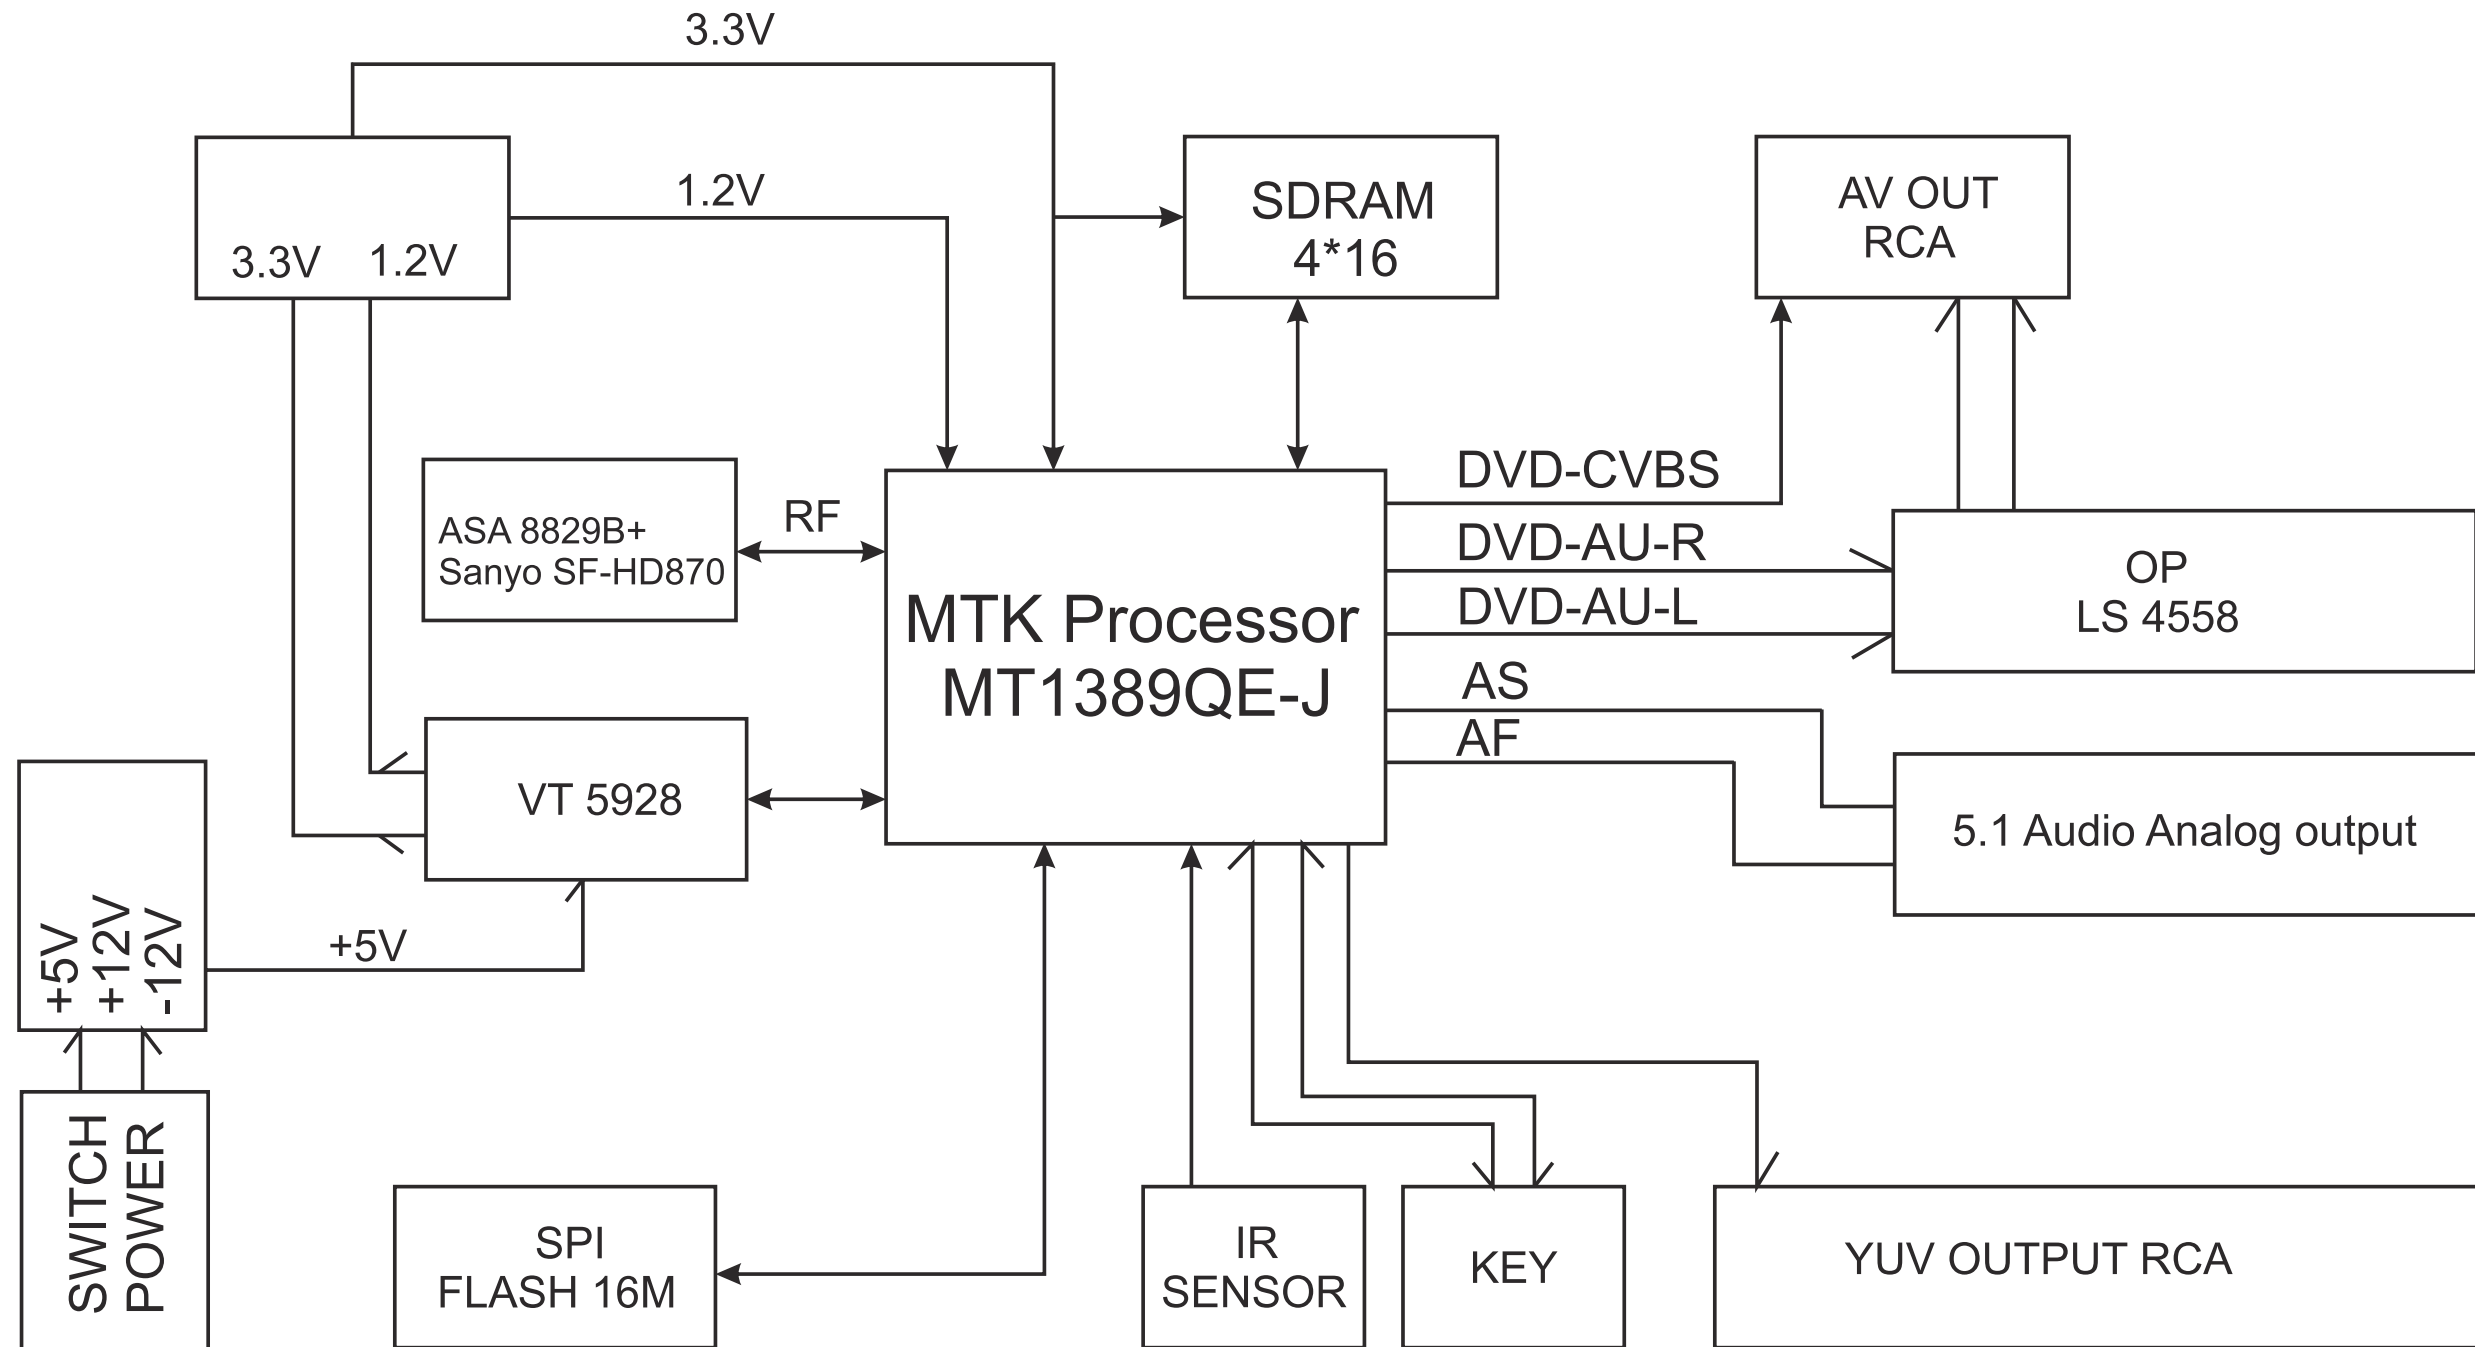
3.3V

3.3V 1.2V

1.2V

SDRAM
4*16

AV OUT
RCA

ASA 8829B+
Sanyo SF-HD870

RF

MTK Processor
MT1389QE-J

DVD-CVBS

DVD-AU-R

DVD-AU-L

OP
LS 4558

AS

AF

VT 5928

5.1 Audio Analog output

+5V +12V -12V

+5V

SWITCH
POWER

SPI
FLASH 16M

IR
SENSOR

KEY

YUV OUTPUT RCA